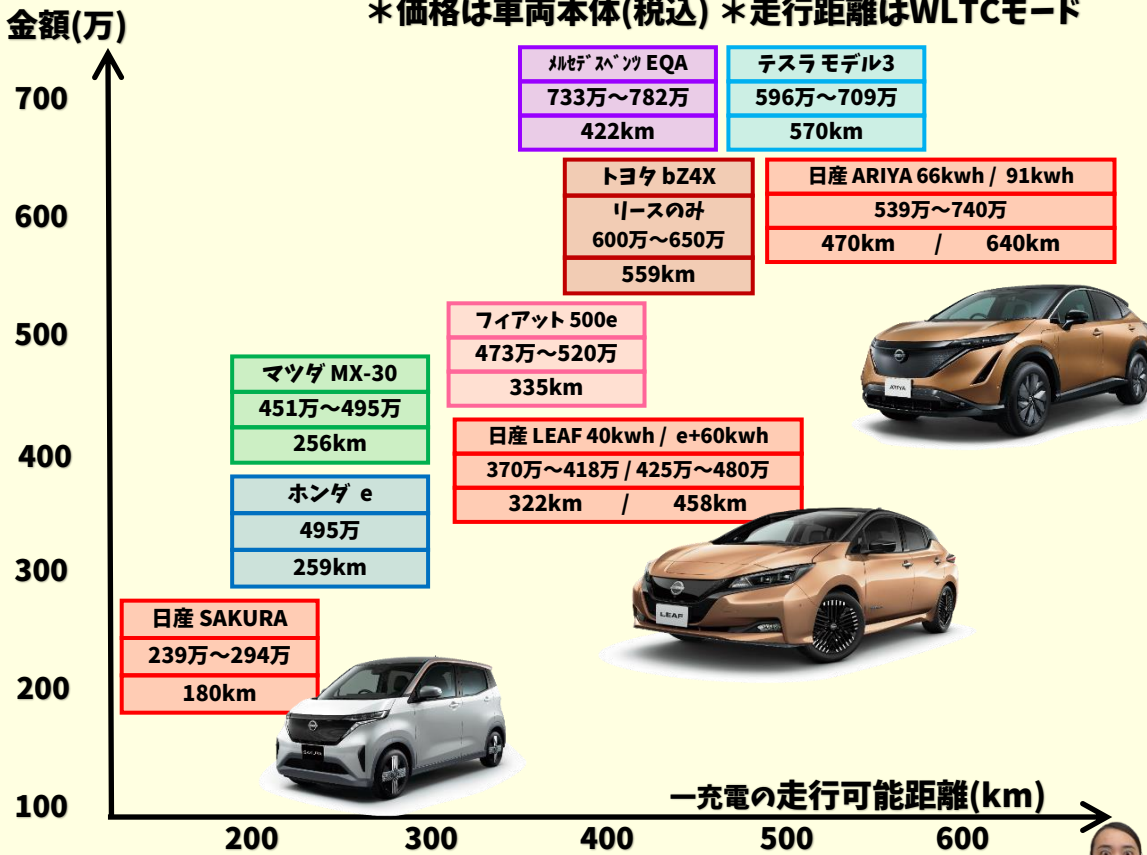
金額(万)

＊価格は車両本体(税込) ＊走行距離はWLTCモード

700
600
500
400
300
200
100

| ﾒﾙｾﾃﾞｽﾍﾞﾝﾂ EQA |
|---|
| 733万～782万 |
| 422km |

| テスラ モデル3 |
|---|
| 596万～709万 |
| 570km |

| トヨタ bZ4X |
|---|
| リースのみ 600万～650万 |
| 559km |

| 日産 ARIYA 66kwh / 91kwh |
|---|
| 539万～740万 |
| 470km / 640km |

| フィアット 500e |
|---|
| 473万～520万 |
| 335km |

| マツダ MX-30 |
|---|
| 451万～495万 |
| 256km |

| 日産 LEAF 40kwh / e+60kwh |
|---|
| 370万～418万 / 425万～480万 |
| 322km / 458km |

| ホンダ e |
|---|
| 495万 |
| 259km |

| 日産 SAKURA |
|---|
| 239万～294万 |
| 180km |

ARIYA

LEAF

一充電の走行可能距離(km)

200 300 400 500 600